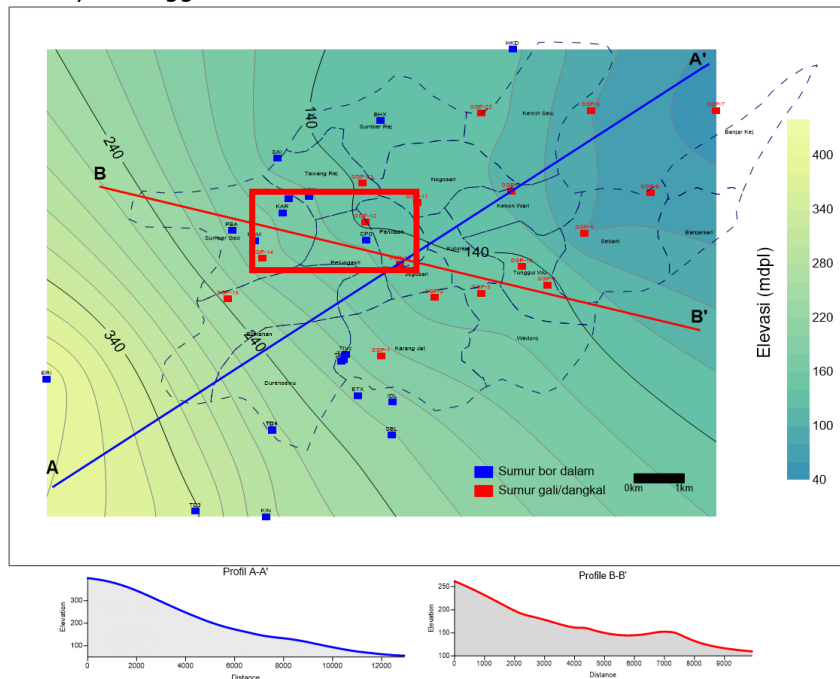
HKD
A'
B
B'
A
240
140
340
140
240
140
SAI
BHX
Sumber Rej
Tawang Rej
Nogosari
Kemiri Sew
Banjar Kej
KAR
PBA
Sumber Ged
Kebon Wari
Banjarsari
Sebani
Pandaan
Kutorejo
Tunggul Wu
Petungasri
Jogosari
Wedoro
Karang Jati
Durensewu
ERI
ETX
IDL
SBL
TD4
TD3
KIN
DGP-22
DGP-8
DGP-7
DGP-12
DGP-14
DGP-15
Sumur bor dalam
Sumur gali/dangkal
0km
1km
Elevasi (mdpl)
400
340
280
220
160
100
40
Profil A-A'
Elevation
300
200
100
0
2000
4000
6000
8000
10000
12000
Distance
Profile B-B'
Elevation
250
200
150
100
0
1000
2000
3000
4000
5000
6000
7000
8000
9000
Distance